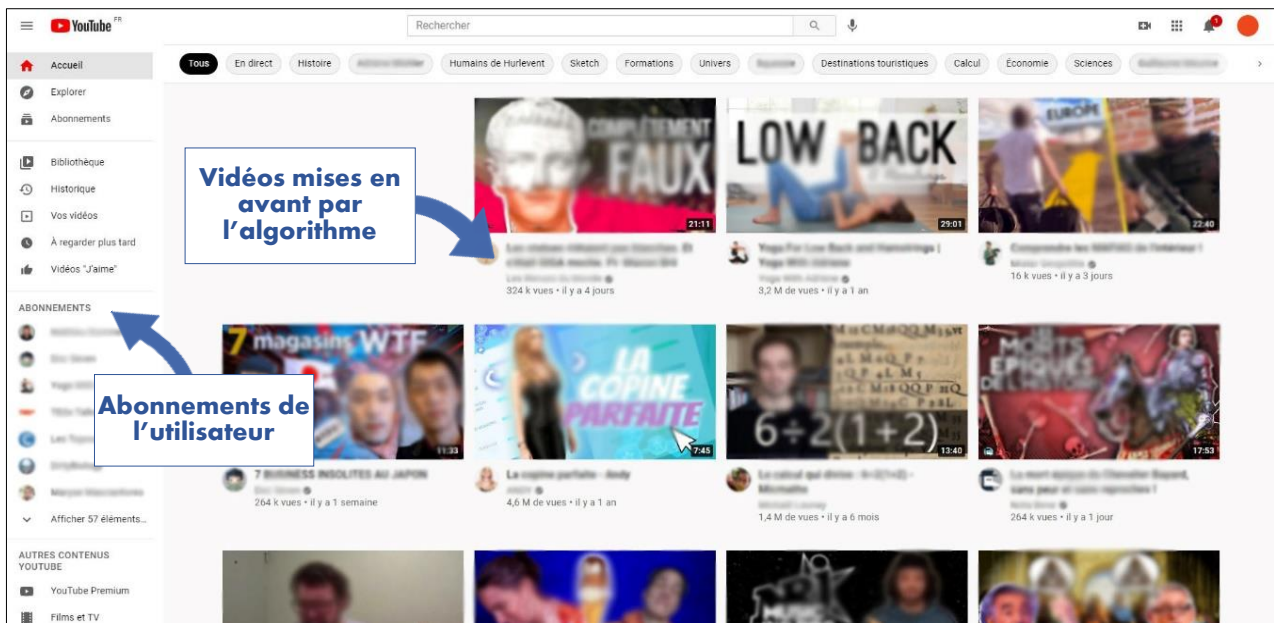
YouTube FR

Rechercher

Accueil
Explorer
Abonnements

Bibliothèque
Historique
Vos vidéos
À regarder plus tard
Vidéos "J'aime"

ABONNEMENTS
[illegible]
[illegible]
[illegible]
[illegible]
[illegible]
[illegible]
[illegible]
Afficher 57 éléments...

AUTRES CONTENUS YOUTUBE
YouTube Premium
Films et TV

Tous | En direct | Histoire | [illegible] | Humains de Hurlevent | Sketch | Formations | Univers | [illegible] | Destinations touristiques | Calcul | Économie | Sciences | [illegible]

Vidéos mises en avant par l'algorithme

Abonnements de l'utilisateur

COMPLÈTEMENT FAUX
21:11
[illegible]
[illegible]
324 k vues • il y a 4 jours

LOW BACK
29:01
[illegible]
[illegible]
3,2 M de vues • il y a 1 an

EUROPE
22:40
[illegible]
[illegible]
16 k vues • il y a 3 jours

7 magasins WTF
11:33
7 BUSINESS INSOLITES AU JAPON
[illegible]
264 k vues • il y a 1 semaine

LA COPINE PARFAITE
7:45
La copine parfaite - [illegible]
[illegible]
4,6 M de vues • il y a 1 an

$6\div2(1+2)$
13:40
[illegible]
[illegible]
1,4 M de vues • il y a 6 mois

MORTS ÉPIQUES DE L'HISTOIRE
17:53
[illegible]
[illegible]
264 k vues • il y a 1 jour